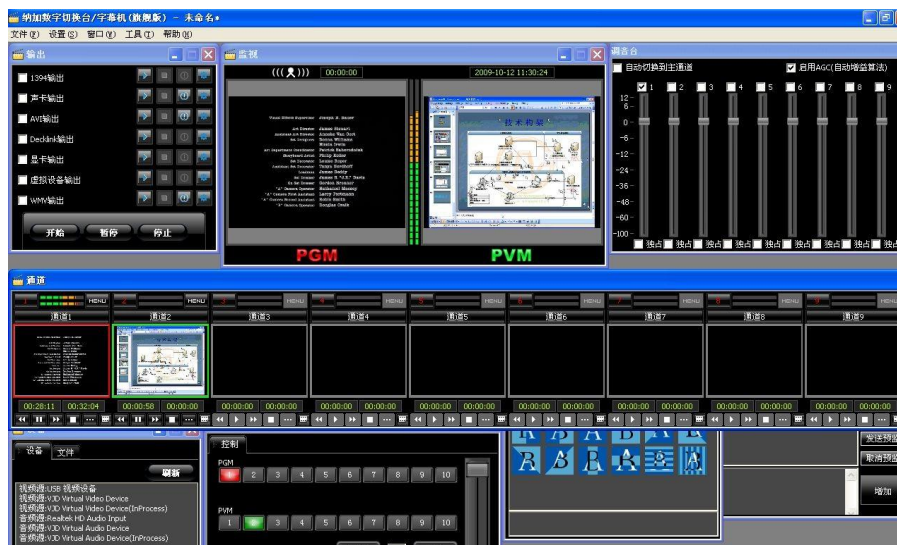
纳加数字切换台/字幕机(旗舰版) - 未命名*
文件(F) 设置(S) 窗口(W) 工具(T) 帮助(H)

输出
1394输出
声卡输出
AVI输出
Decklink输出
显卡输出
虚拟设备输出
WMV输出
开始 暂停 停止

监视
00:00:00
2009-10-12 11:30:24
PGM
PVM

调音台
自动切换到主通道
启用AGC(自动增益算法)
1 2 3 4 5 6 7 8 9
12
6
0
-6
-12
-24
-36
-48
-60
-100
独占 独占 独占 独占 独占 独占 独占 独占 独占

通道
MENU MENU MENU MENU MENU MENU MENU MENU MENU
通道1 通道2 通道3 通道4 通道5 通道6 通道7 通道8 通道9
00:28:11 00:32:04
00:00:58 00:00:00
00:00:00 00:00:00
00:00:00 00:00:00
00:00:00 00:00:00
00:00:00 00:00:00
00:00:00 00:00:00
00:00:00 00:00:00
00:00:00 00:00:00

设备 文件
刷新
视频源:USB 视频设备
视频源:VJD Virtual Video Device
视频源:VJD Virtual Video Device(InProcess)
音频源:Realtek HD Audio Input
音频源:VJD Virtual Audio Device
音频源:VJD Virtual Audio Device(InProcess)

控制
PGM
1 2 3 4 5 6 7 8 9 10
PVM
1 2 3 4 5 6 7 8 9 10

发送预
取消预
增加